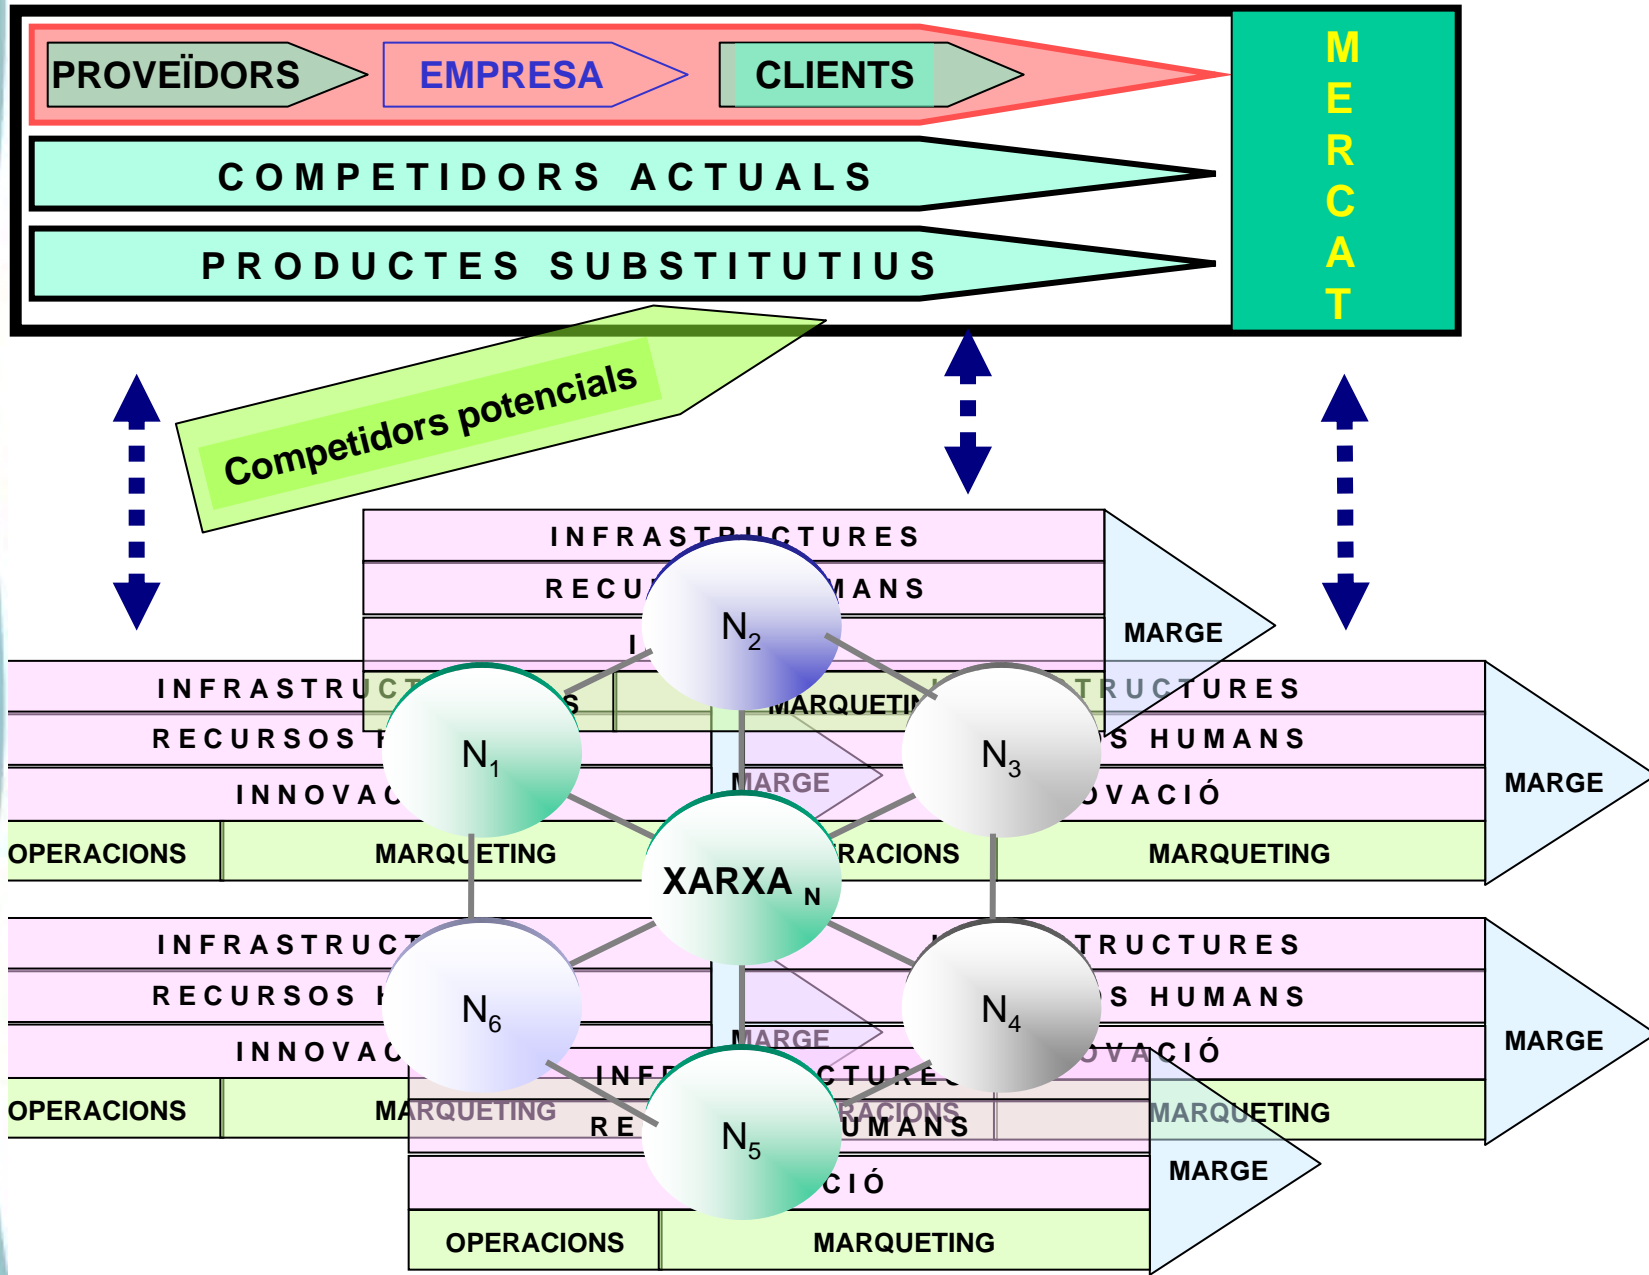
PROVEÏDORS
EMPRESA
CLIENTS
MERCAT
COMPETIDORS ACTUALS
PRODUCTES SUBSTITUTIUS
Competidors potencials

INFRASTRUCTURES
RECU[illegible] MANS
I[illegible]
MARGE
MARQUETI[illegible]
$N_2$

INFRASTRU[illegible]
RECURSOS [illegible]
INNOVA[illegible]
OPERACIONS
MARQUETING
$N_1$

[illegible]TRUCTURES
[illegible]S HUMANS
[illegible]VACIÓ
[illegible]RACIONS
MARQUETING
MARGE
$N_3$

MARGE
XARXA $_N$

INFRASTRUC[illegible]
RECURSOS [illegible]
INNOVA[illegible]
OPERACIONS
MARQUETING
$N_6$

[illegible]TRUCTURES
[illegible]S HUMANS
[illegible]VACIÓ
MARQUETING
MARGE
$N_4$

MARGE

INF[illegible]CTURE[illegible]
RE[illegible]UMANS
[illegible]RACIONS
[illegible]CIÓ
OPERACIONS
MARQUETING
MARGE
$N_5$